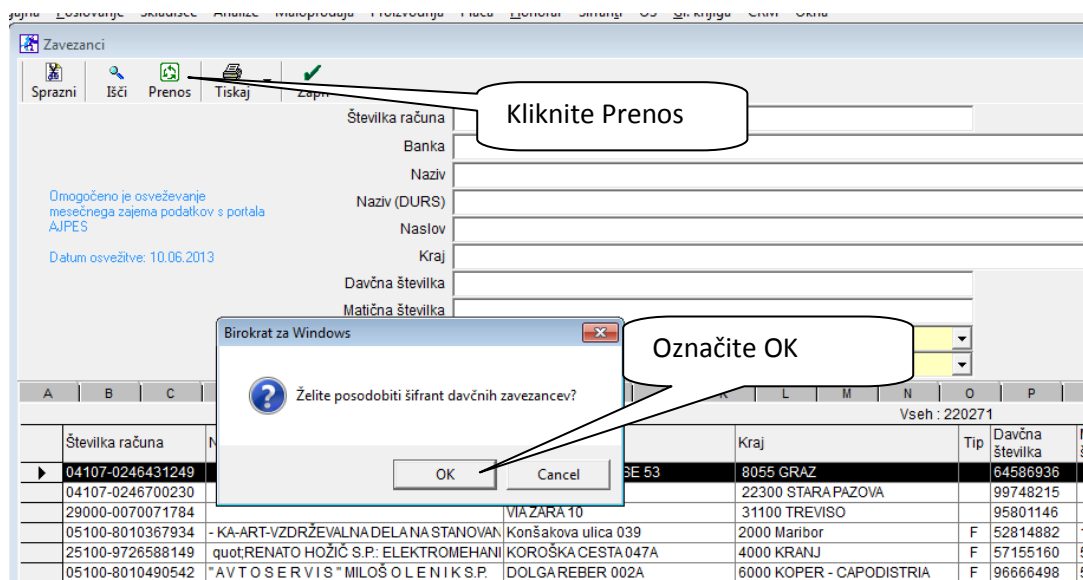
Zavezanci

Sprazni Išči Prenos Tiskaj Zapri

Kliknite Prenos

Številka računa
Banka
Naziv
Naziv (DURS)
Naslov
Kraj
Davčna številka
Matična številka

Omogočeno je osveževanje mesečnega zajema podatkov s portala AJPES

Datum osvežitve: 10.06.2013

Birokrat za Windows

Želite posodobiti šifrant davčnih zavezancev?

OK Cancel

Označite OK

A B C L M N O P

Vseh : 220271

| | Številka računa | N | | Kraj | Tip | Davčna številka |
|---|---|---|---|---|---|---|
| ▶ | 04107-0246431249 | | GE 53 | 8055 GRAZ | | 64586936 |
| | 04107-0246700230 | | | 22300 STARA PAZOVA | | 99748215 |
| | 29000-0070071784 | | VIA ZARA 10 | 31100 TREVISO | | 95801146 |
| | 05100-8010367934 | - KA-ART-VZDRŽEVALNA DELA NA STANOVAN | Konšakova ulica 039 | 2000 Maribor | F | 52814882 |
| | 25100-9726588149 | quot;RENATO HOŽIČ S.P.: ELEKTROMEHANI | KOROŠKA CESTA 047A | 4000 KRANJ | F | 57155160 |
| | 05100-8010490542 | "A V T O S E R V I S " MILOŠ O L E N I K S.P. | DOLGA REBER 002A | 6000 KOPER - CAPODISTRIA | F | 96666498 |